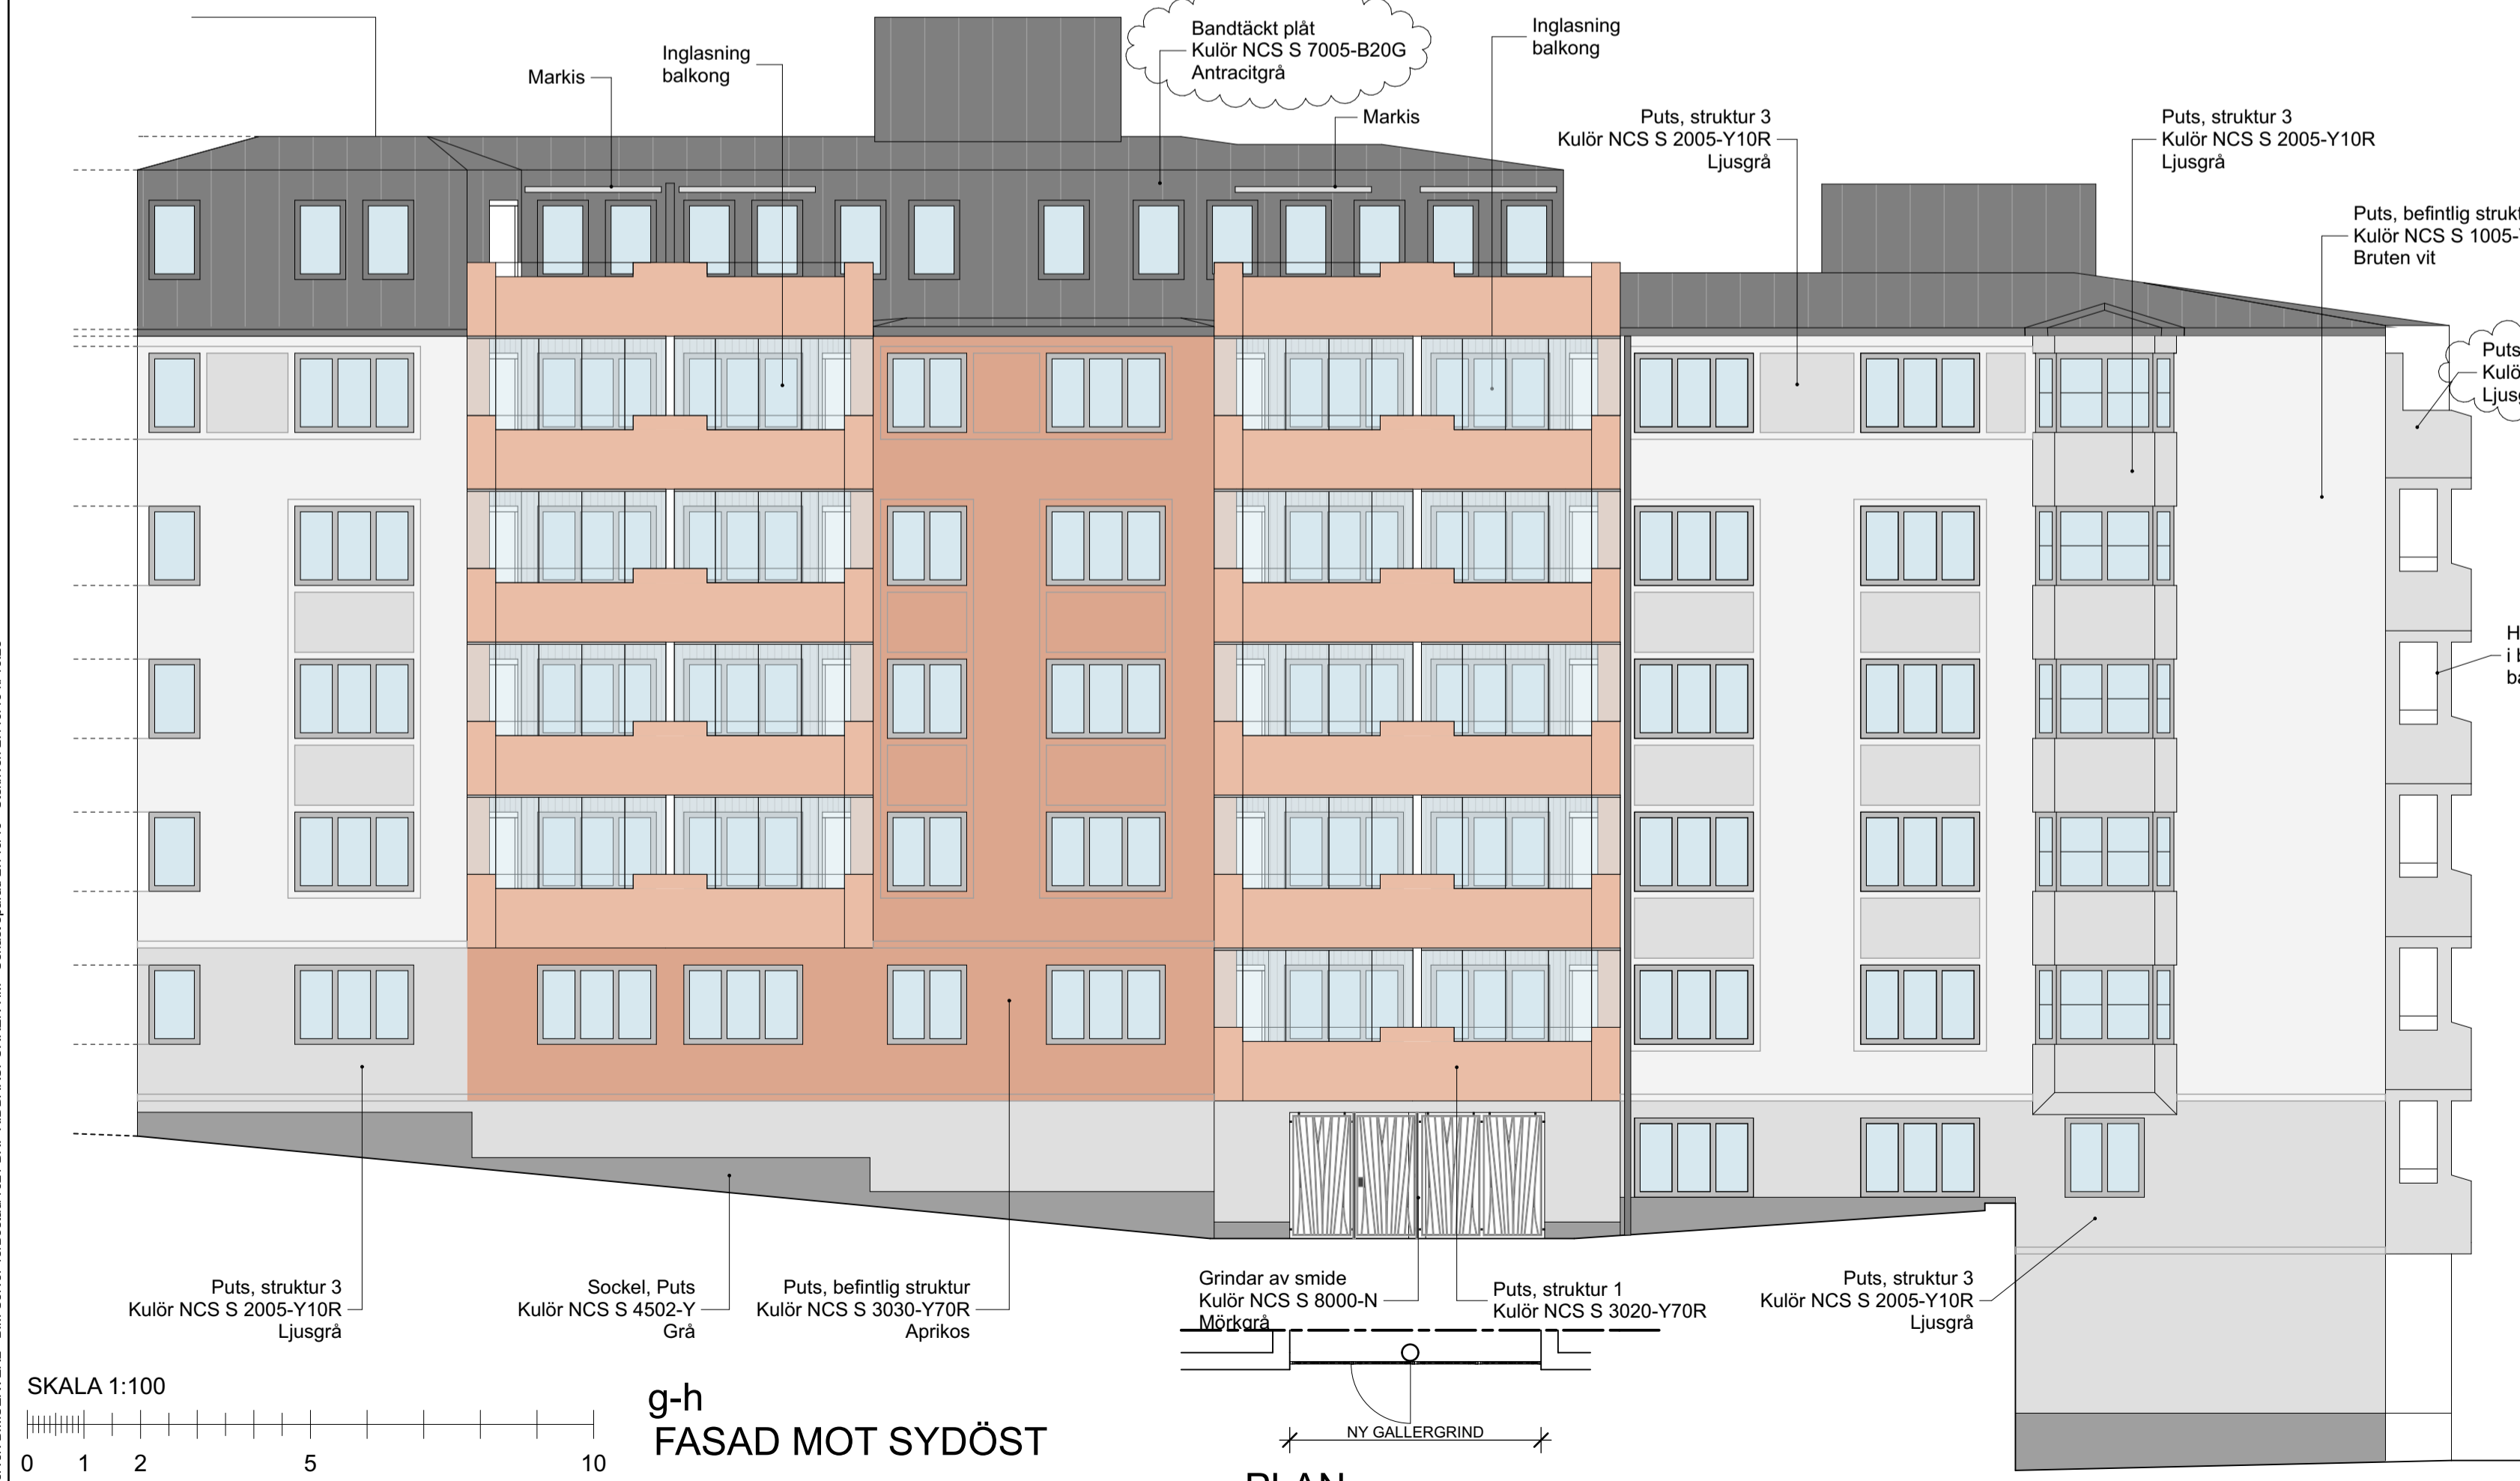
Markis

Inglasning balkong

Bandtäckt plåt
Kulör NCS S 7005-B20G
Antracitgrå

Markis

Inglasning balkong

Puts, struktur 3
Kulör NCS S 2005-Y10R
Ljusgrå

Puts, struktur 3
Kulör NCS S 2005-Y10R
Ljusgrå

Puts, befintlig strukt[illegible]
Kulör NCS S 1005-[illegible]
Bruten vit

Puts
Kulö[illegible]
Ljus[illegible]

H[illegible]
i b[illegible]
ba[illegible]

Puts, struktur 3
Kulör NCS S 2005-Y10R
Ljusgrå

Sockel, Puts
Kulör NCS S 4502-Y
Grå

Puts, befintlig struktur
Kulör NCS S 3030-Y70R
Aprikos

Grindar av smide
Kulör NCS S 8000-N
Mörkgrå

Puts, struktur 1
Kulör NCS S 3020-Y70R

Puts, struktur 3
Kulör NCS S 2005-Y10R
Ljusgrå

SKALA 1:100

0 1 2 5 10

g-h
FASAD MOT SYDÖST

NY GALLERGRIND

PLAN